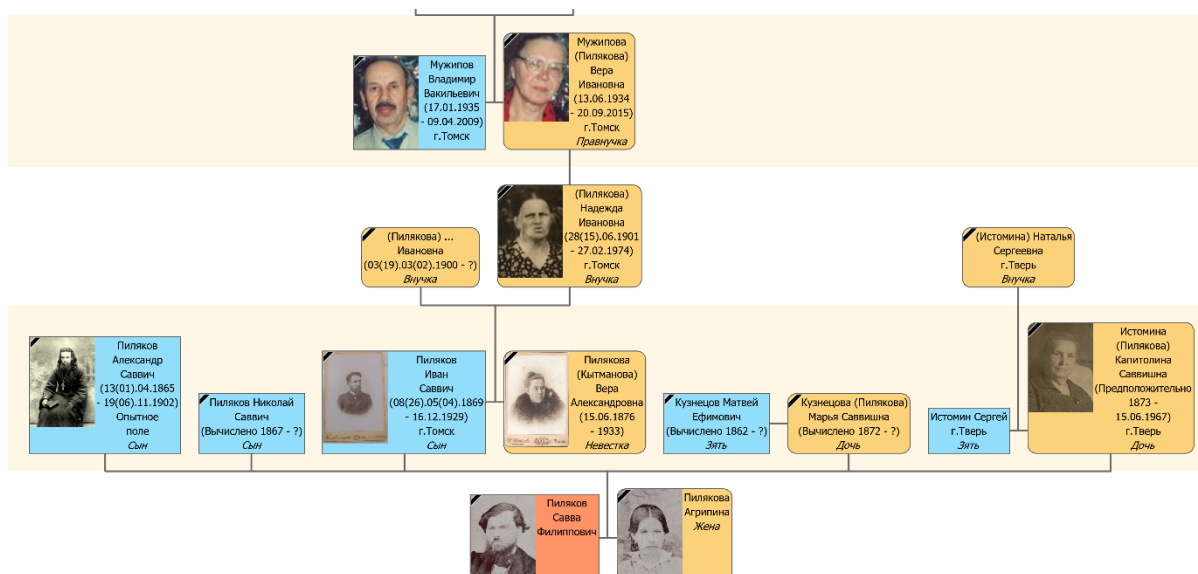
Мужипов Владимир Вакильевич (17.01.1935 - 09.04.2009) г.Томск

Мужипова (Пилякова) Вера Ивановна (13.06.1934 - 20.09.2015) г.Томск
Правнучка

(Пилякова) Надежда Ивановна (28(15).06.1901 - 27.02.1974) г.Томск
Внучка

(Пилякова) ... Ивановна (03(19).03(02).1900 - ?)
Внучка

(Истомина) Наталья Сергеевна г.Тверь
Внучка

Пиляков Александр Саввич (13(01).04.1865 - 19(06).11.1902) Опытное поле
Сын

Пиляков Николай Саввич (Вычислено 1867 - ?)
Сын

Пиляков Иван Саввич (08(26).05(04).1869 - 16.12.1929) г.Томск
Сын

Пилякова (Кытманова) Вера Александровна (15.06.1876 - 1933)
Невестка

Кузнецов Матвей Ефимович (Вычислено 1862 - ?)
Зять

Кузнецова (Пилякова) Марья Саввишна (Вычислено 1872 - ?)
Дочь

Истомин Сергей г.Тверь
Зять

Истомина (Пилякова) Капитолина Саввишна (Предположительно 1873 - 15.06.1967) г.Тверь
Дочь

Пиляков Савва Филиппович

Пилякова Агрипина
Жена